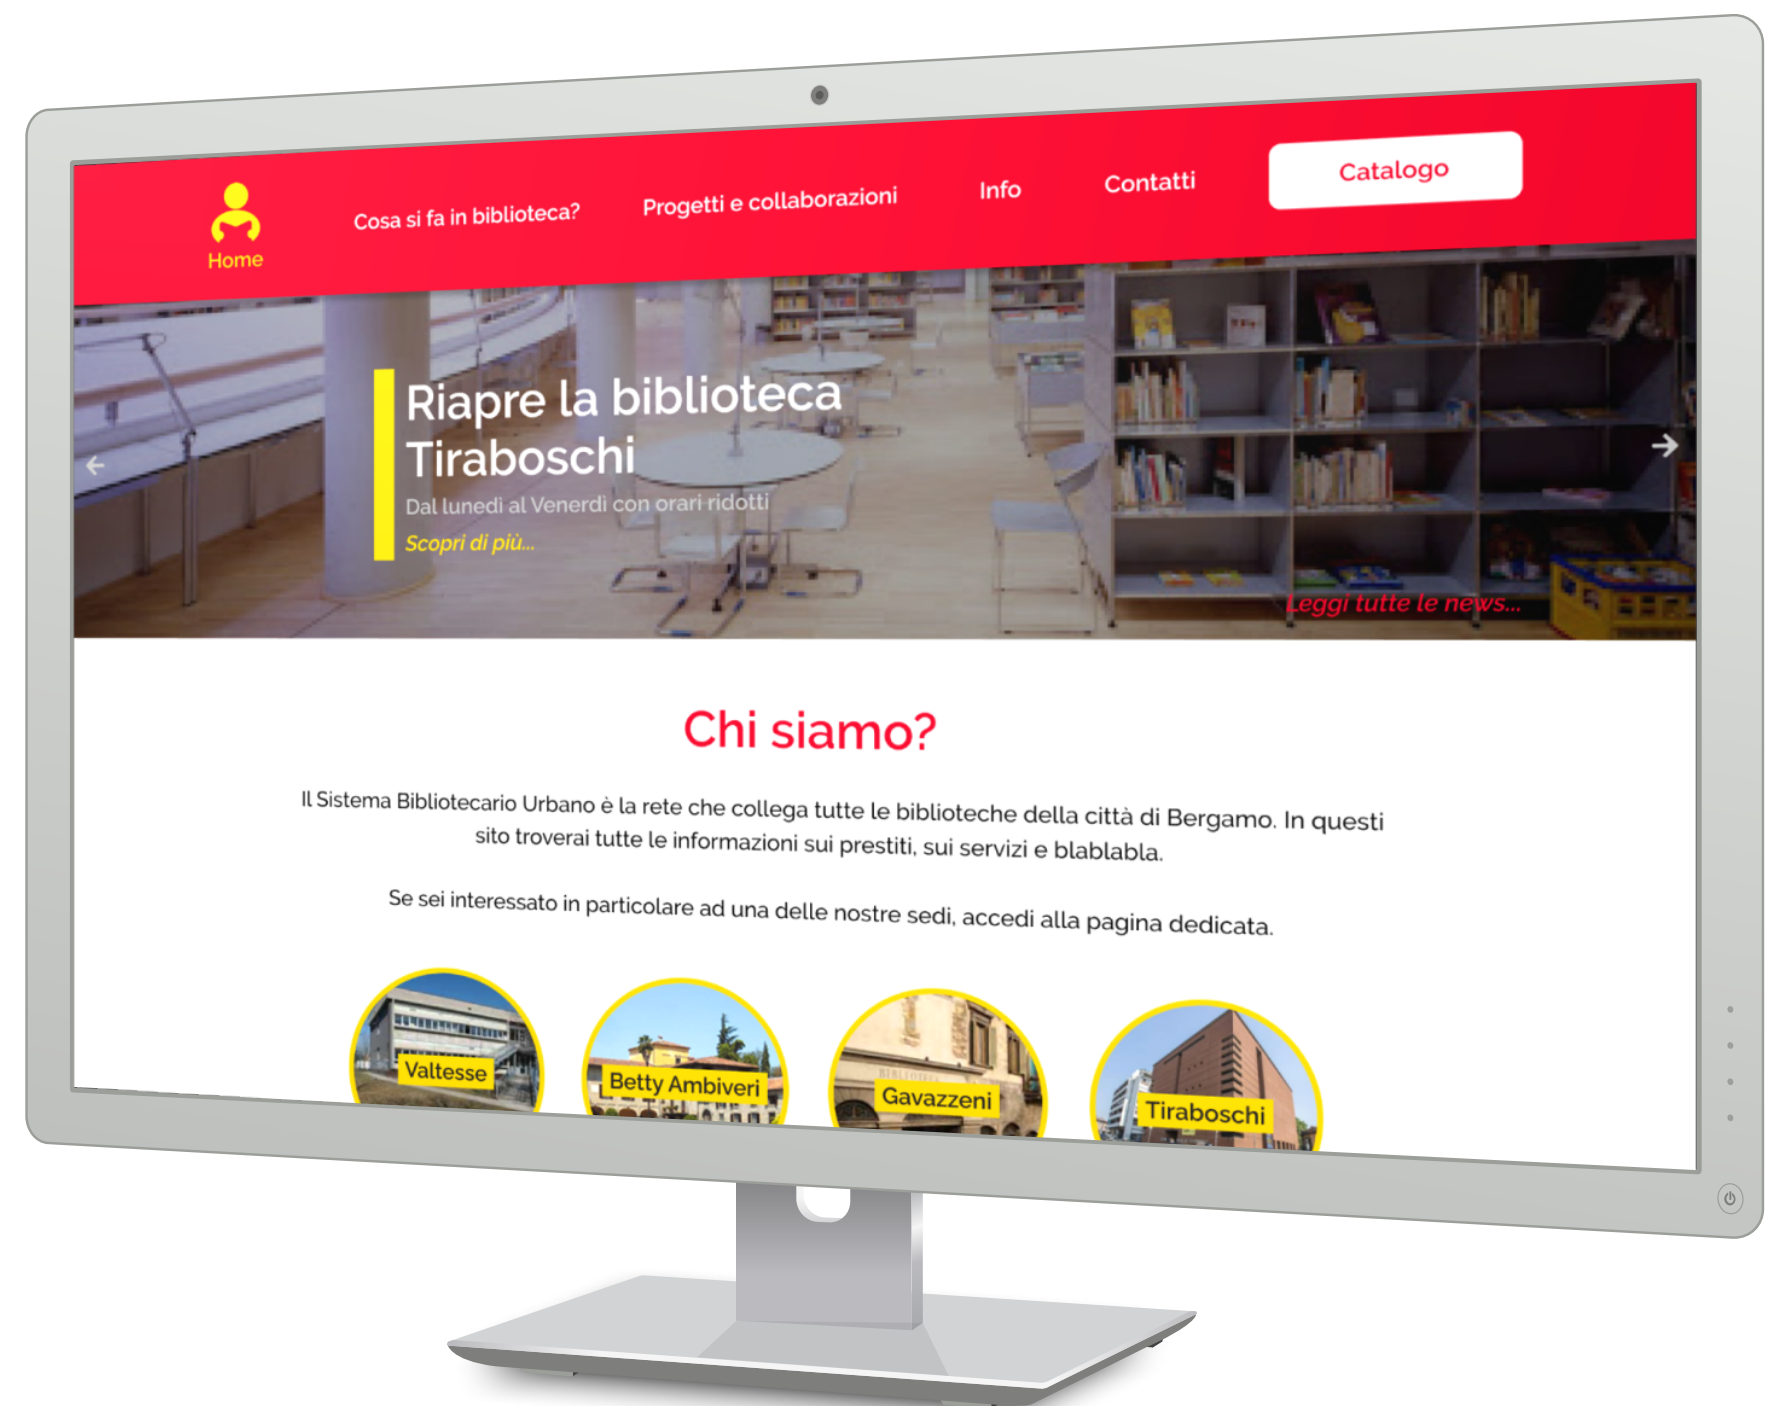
Home

Cosa si fa in biblioteca?

Progetti e collaborazioni

Info

Contatti

Catalogo

Riapre la biblioteca Tiraboschi

Dal lunedì al Venerdì con orari ridotti

Scopri di più...

Leggi tutte le news...

Chi siamo?

Il Sistema Bibliotecario Urbano è la rete che collega tutte le biblioteche della città di Bergamo. In questi sito troverai tutte le informazioni sui prestiti, sui servizi e blablabla.

Se sei interessato in particolare ad una delle nostre sedi, accedi alla pagina dedicata.

Valtesse

Betty Ambiveri

Gavazzeni

Tiraboschi